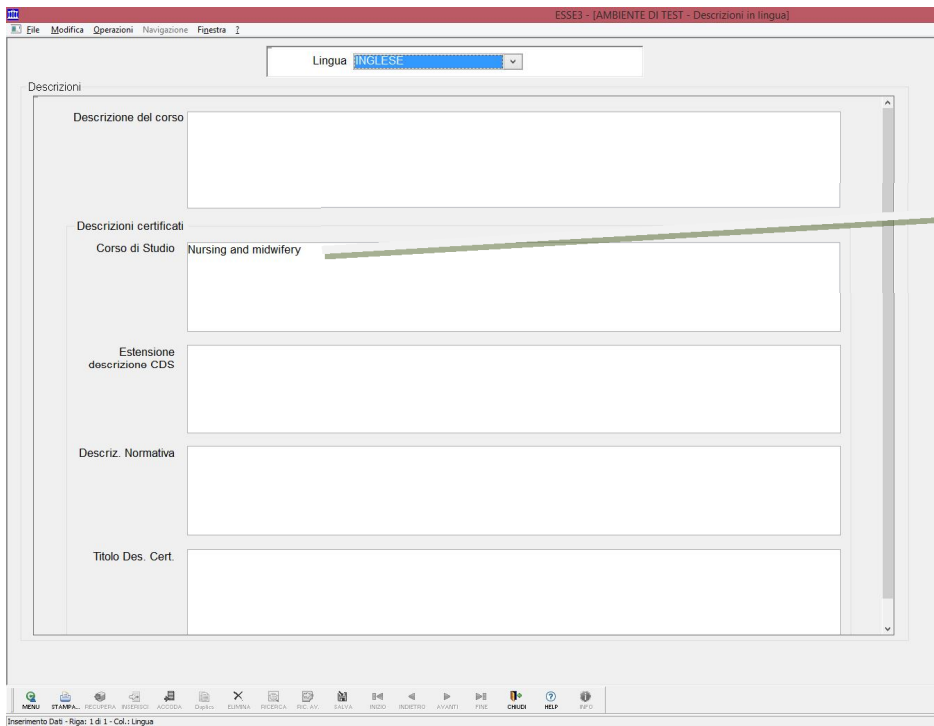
ESSE3 - [AMBIENTE DI TEST - Descrizioni in lingua]

File Modifica Operazioni Navigazione Finestra ?

Lingua INGLESE

Descrizioni

Descrizione del corso

Descrizioni certificati

Corso di Studio Nursing and midwifery

Estensione descrizione CDS

Descriz. Normativa

Titolo Des. Cert.

MENU STAMPA... RECUPERA INSERISCI ACCODA Duplica ELIMINA RICERCA RIC. AV. SALVA INIZIO INDIETRO AVANTI FINE CHIUDI HELP INFO

Inserimento Dati - Riga: 1 di 1 - Col.: Lingua